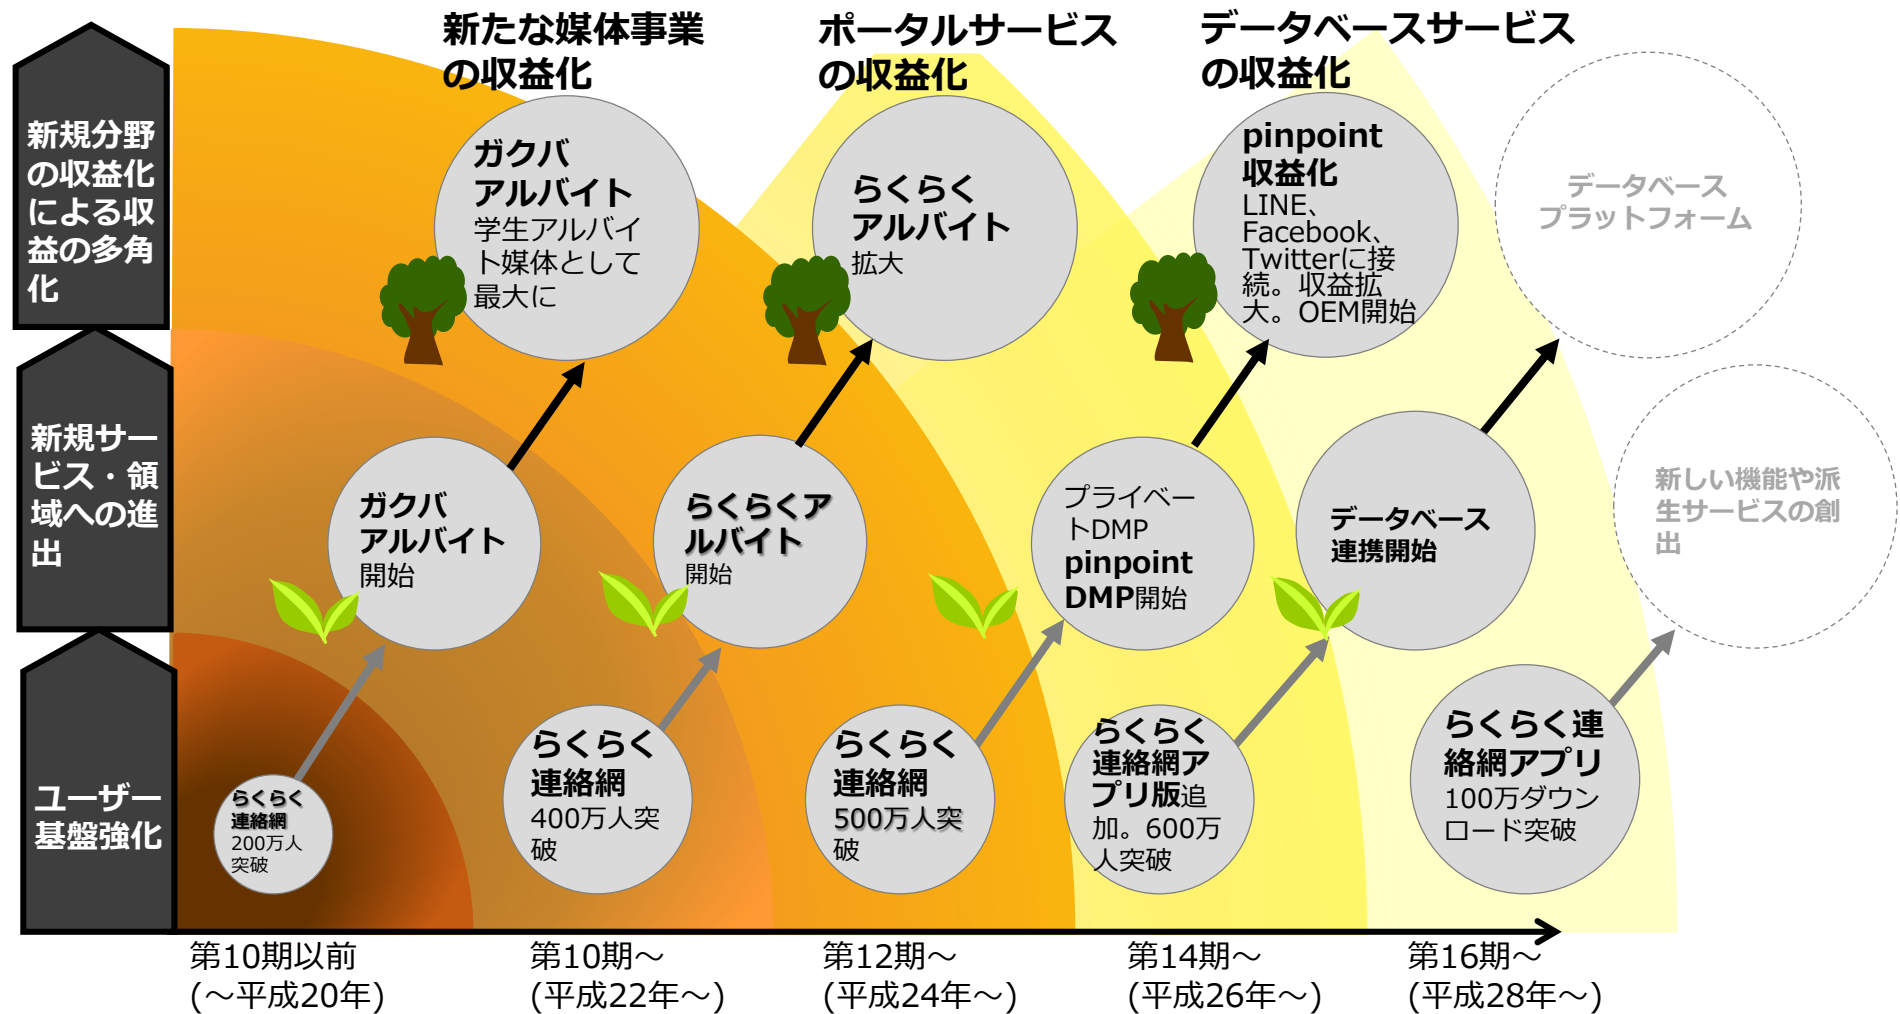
新規分野の収益化による収益の多角化

新規サービス・領域への進出

ユーザー基盤強化

新たな媒体事業の収益化

ポータルサービスの収益化

データベースサービスの収益化

ガクバアルバイト
学生アルバイト媒体として最大に

らくらくアルバイト
拡大

pinpoint収益化
LINE、Facebook、Twitterに接続。収益拡大。OEM開始

データベースプラットフォーム

ガクバアルバイト
開始

らくらくアルバイト
開始

プライベートDMP
pinpoint DMP開始

データベース連携開始

新しい機能や派生サービスの創出

らくらく連絡網
200万人突破

らくらく連絡網
400万人突破

らくらく連絡網
500万人突破

らくらく連絡網アプリ版追加。600万人突破

らくらく連絡網アプリ
100万ダウンロード突破

第10期以前
(～平成20年)

第10期～
(平成22年～)

第12期～
(平成24年～)

第14期～
(平成26年～)

第16期～
(平成28年～)